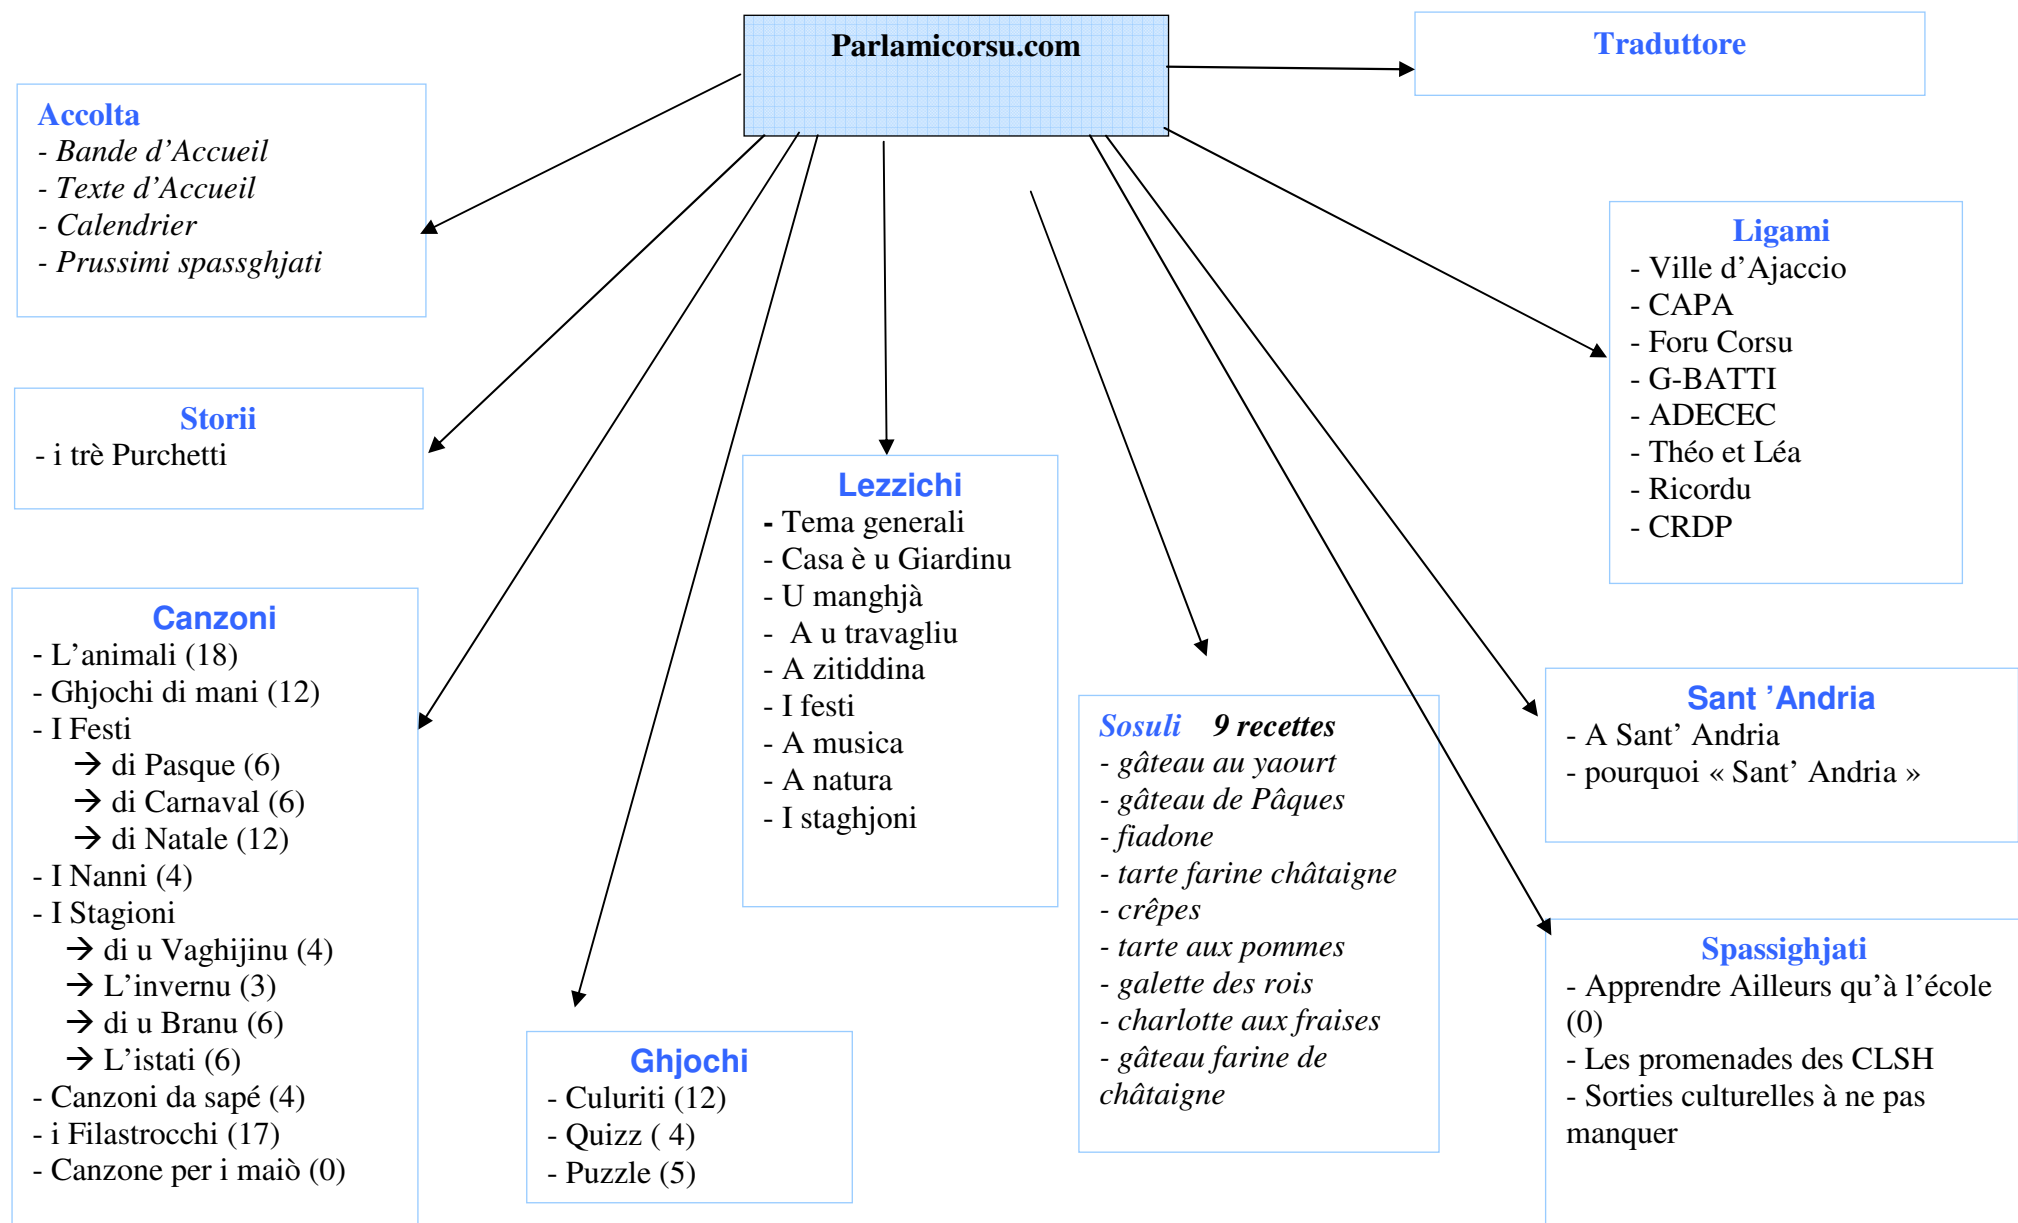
Parlamicorsu.com

Traduttore

Accolta
- Bande d'Accueil
- Texte d'Accueil
- Calendrier
- Prussimi spassghjati

Storii
- i trè Purchetti

Ligami
- Ville d'Ajaccio
- CAPA
- Foru Corsu
- G-BATTI
- ADECEC
- Théo et Léa
- Ricordu
- CRDP

Lezzichi
- Tema generali
- Casa è u Giardinu
- U manghjà
- A u travagliu
- A zitiddina
- I festi
- A musica
- A natura
- I staghjoni

Canzoni
- L'animali (18)
- Ghjochi di mani (12)
- I Festi
→ di Pasque (6)
→ di Carnaval (6)
→ di Natale (12)
- I Nanni (4)
- I Stagioni
→ di u Vaghijinu (4)
→ L'invernu (3)
→ di u Branu (6)
→ L'istati (6)
- Canzoni da sapé (4)
- i Filastrocchi (17)
- Canzone per i maiò (0)

Sosuli 9 recettes
- gâteau au yaourt
- gâteau de Pâques
- fiadone
- tarte farine châtaigne
- crêpes
- tarte aux pommes
- galette des rois
- charlotte aux fraises
- gâteau farine de châtaigne

Sant 'Andria
- A Sant' Andria
- pourquoi « Sant' Andria »

Spassighjati
- Apprendre Ailleurs qu'à l'école (0)
- Les promenades des CLSH
- Sorties culturelles à ne pas manquer

Ghjochi
- Culuriti (12)
- Quizz ( 4)
- Puzzle (5)